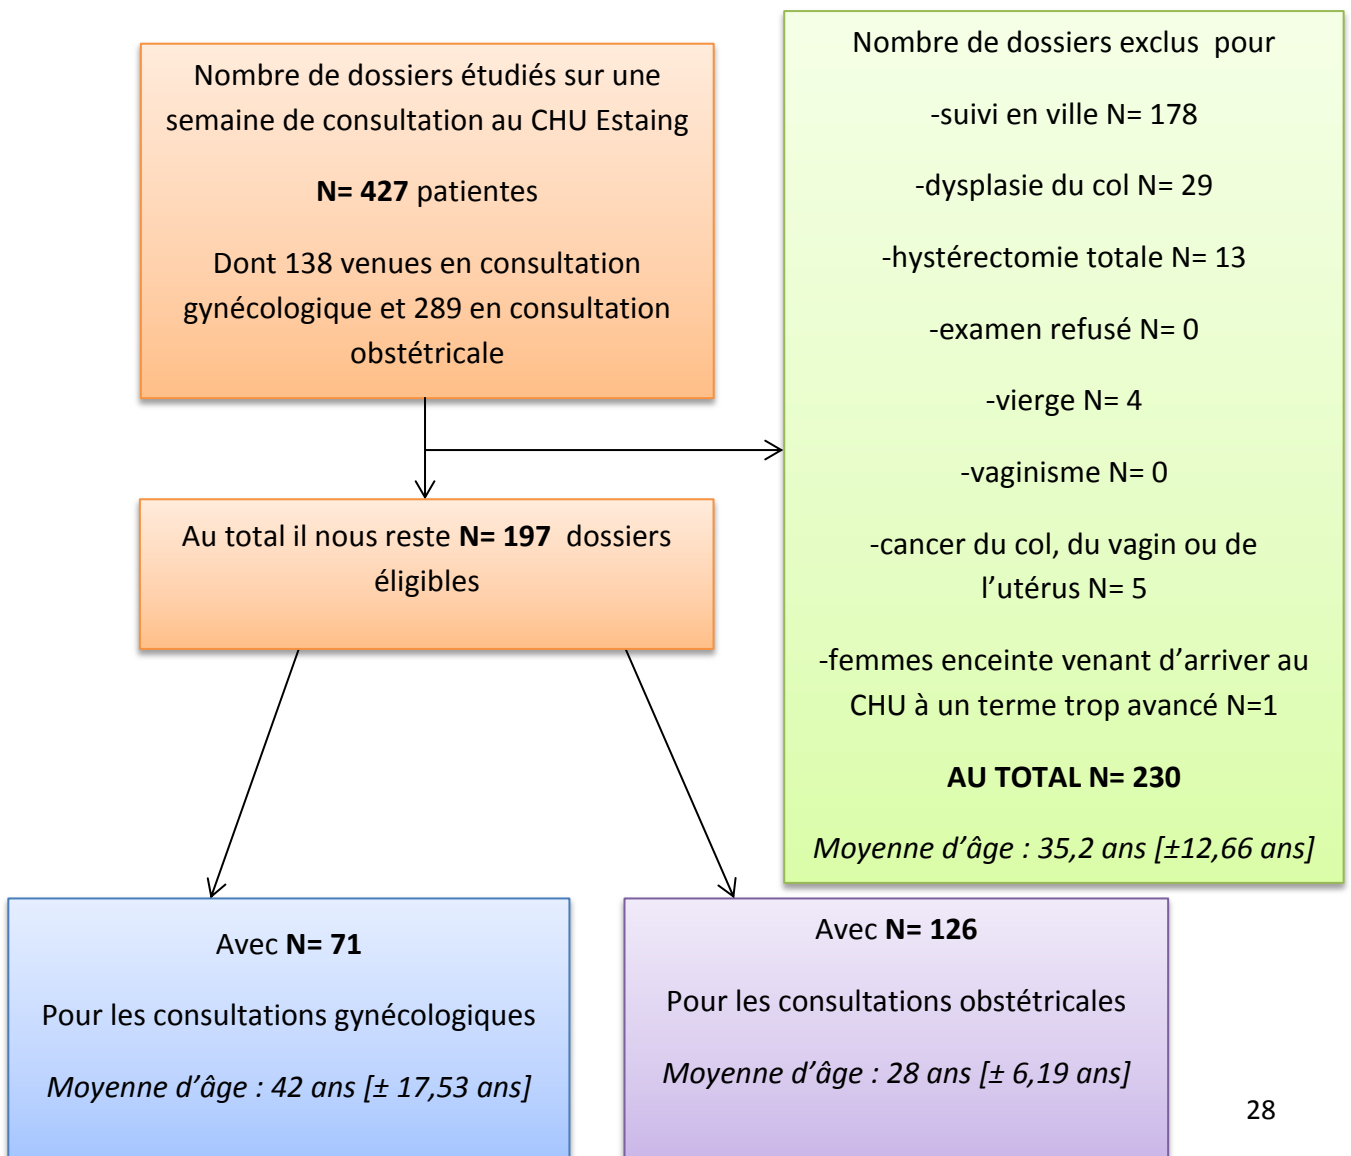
Nombre de dossiers étudiés sur une semaine de consultation au CHU Estaing

**N= 427** patientes

Dont 138 venues en consultation gynécologique et 289 en consultation obstétricale

Nombre de dossiers exclus pour

-suivi en ville N= 178

-dysplasie du col N= 29

-hystérectomie totale N= 13

-examen refusé N= 0

-vierge N= 4

-vaginisme N= 0

-cancer du col, du vagin ou de l'utérus N= 5

-femmes enceinte venant d'arriver au CHU à un terme trop avancé N=1

**AU TOTAL N= 230**

*Moyenne d'âge : 35,2 ans [±12,66 ans]*

Au total il nous reste **N= 197** dossiers éligibles

Avec **N= 71**

Pour les consultations gynécologiques

*Moyenne d'âge : 42 ans [± 17,53 ans]*

Avec **N= 126**

Pour les consultations obstétricales

*Moyenne d'âge : 28 ans [± 6,19 ans]*

28